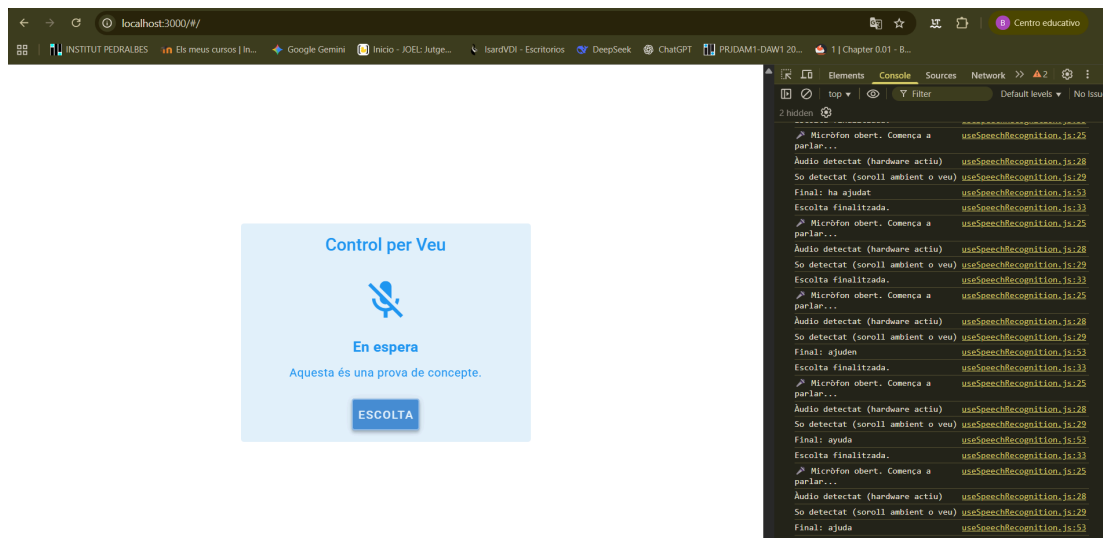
localhost:3000/#/

B Centro educativo

INSTITUT PEDRALBES   Els meus cursos | In...   Google Gemini   Inicio - JOEL: Jutge...   IsardVDI - Escritorios   DeepSeek   ChatGPT   PRJDAM1-DAW1 20...   1 | Chapter 0.01 - B...

Control per Veu

En espera

Aquesta és una prova de concepte.

ESCOLTA

Elements   Console   Sources   Network   >>   2

top   Filter   Default levels   No Issu

2 hidden

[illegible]   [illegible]
🎤 Micròfon obert. Comença a parlar...   useSpeechRecognition.js:25
Àudio detectat (hardware actiu)   useSpeechRecognition.js:28
So detectat (soroll ambient o veu)   useSpeechRecognition.js:29
Final: ha ajudat   useSpeechRecognition.js:53
Escolta finalitzada.   useSpeechRecognition.js:33
🎤 Micròfon obert. Comença a parlar...   useSpeechRecognition.js:25
Àudio detectat (hardware actiu)   useSpeechRecognition.js:28
So detectat (soroll ambient o veu)   useSpeechRecognition.js:29
Escolta finalitzada.   useSpeechRecognition.js:33
🎤 Micròfon obert. Comença a parlar...   useSpeechRecognition.js:25
Àudio detectat (hardware actiu)   useSpeechRecognition.js:28
So detectat (soroll ambient o veu)   useSpeechRecognition.js:29
Final: ajuden   useSpeechRecognition.js:53
Escolta finalitzada.   useSpeechRecognition.js:33
🎤 Micròfon obert. Comença a parlar...   useSpeechRecognition.js:25
Àudio detectat (hardware actiu)   useSpeechRecognition.js:28
So detectat (soroll ambient o veu)   useSpeechRecognition.js:29
Final: ayuda   useSpeechRecognition.js:53
Escolta finalitzada.   useSpeechRecognition.js:33
🎤 Micròfon obert. Comença a parlar...   useSpeechRecognition.js:25
Àudio detectat (hardware actiu)   useSpeechRecognition.js:28
So detectat (soroll ambient o veu)   useSpeechRecognition.js:29
Final: ajuda   useSpeechRecognition.js:53